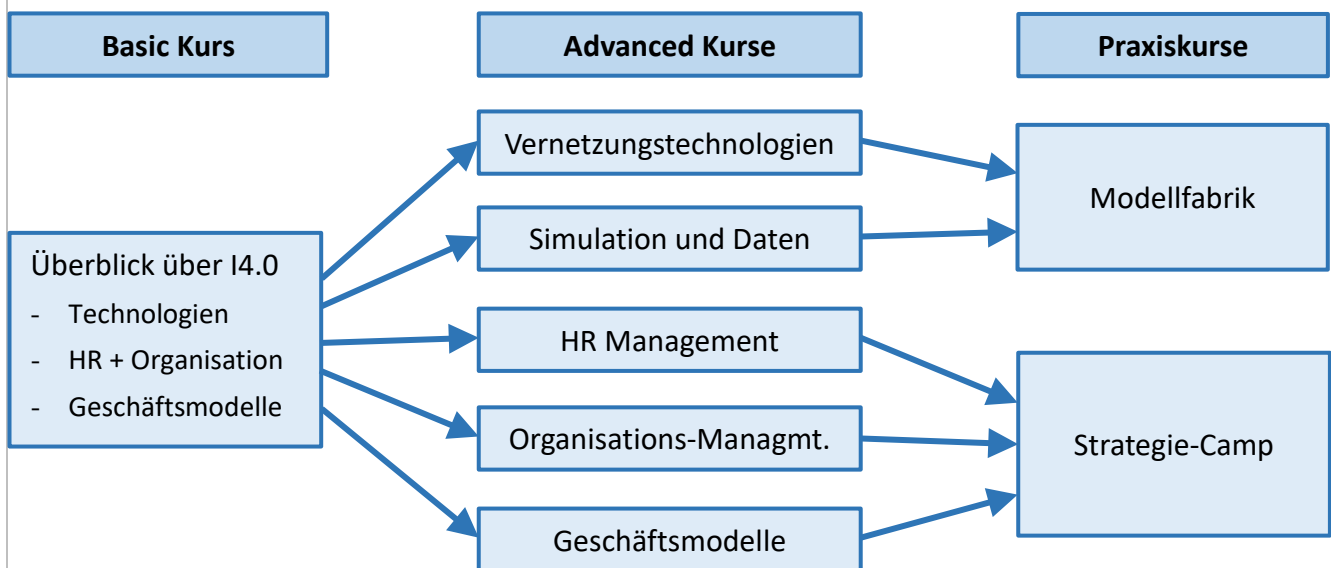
Basic Kurs

Advanced Kurse

Praxiskurse

Überblick über I4.0
- Technologien
- HR + Organisation
- Geschäftsmodelle

Vernetzungstechnologien

Simulation und Daten

HR Management

Organisations-Managmt.

Geschäftsmodelle

Modellfabrik

Strategie-Camp